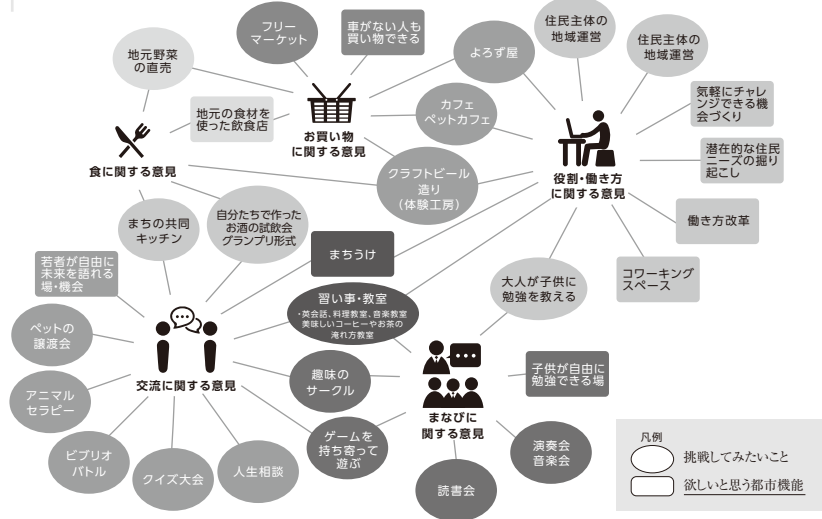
フリーマーケット

車がない人も買い物できる

住民主体の地域運営

住民主体の地域運営

地元野菜の直売

よろず屋

地元の食材を使った飲食店

お買い物に関する意見

カフェ
ペットカフェ

気軽にチャレンジできる機会づくり

食に関する意見

潜在的な住民ニーズの掘り起こし

クラフトビール造り
（体験工房）

役割・働き方に関する意見

働き方改革

まちの共同キッチン

自分たちで作ったお酒の試飲会グランプリ形式

まちうけ

若者が自由に未来を語れる場・機会

コワーキングスペース

大人が子供に勉強を教える

習い事・教室
・英会話、料理教室、音楽教室
美味しいコーヒーやお茶の淹れ方教室

ペットの譲渡会

子供が自由に勉強できる場

アニマルセラピー

交流に関する意見

趣味のサークル

まなびに関する意見

ゲームを持ち寄って遊ぶ

ビブリオバトル

クイズ大会

人生相談

演奏会
音楽会

読書会

凡例
挑戦してみたいこと
欲しいと思う都市機能